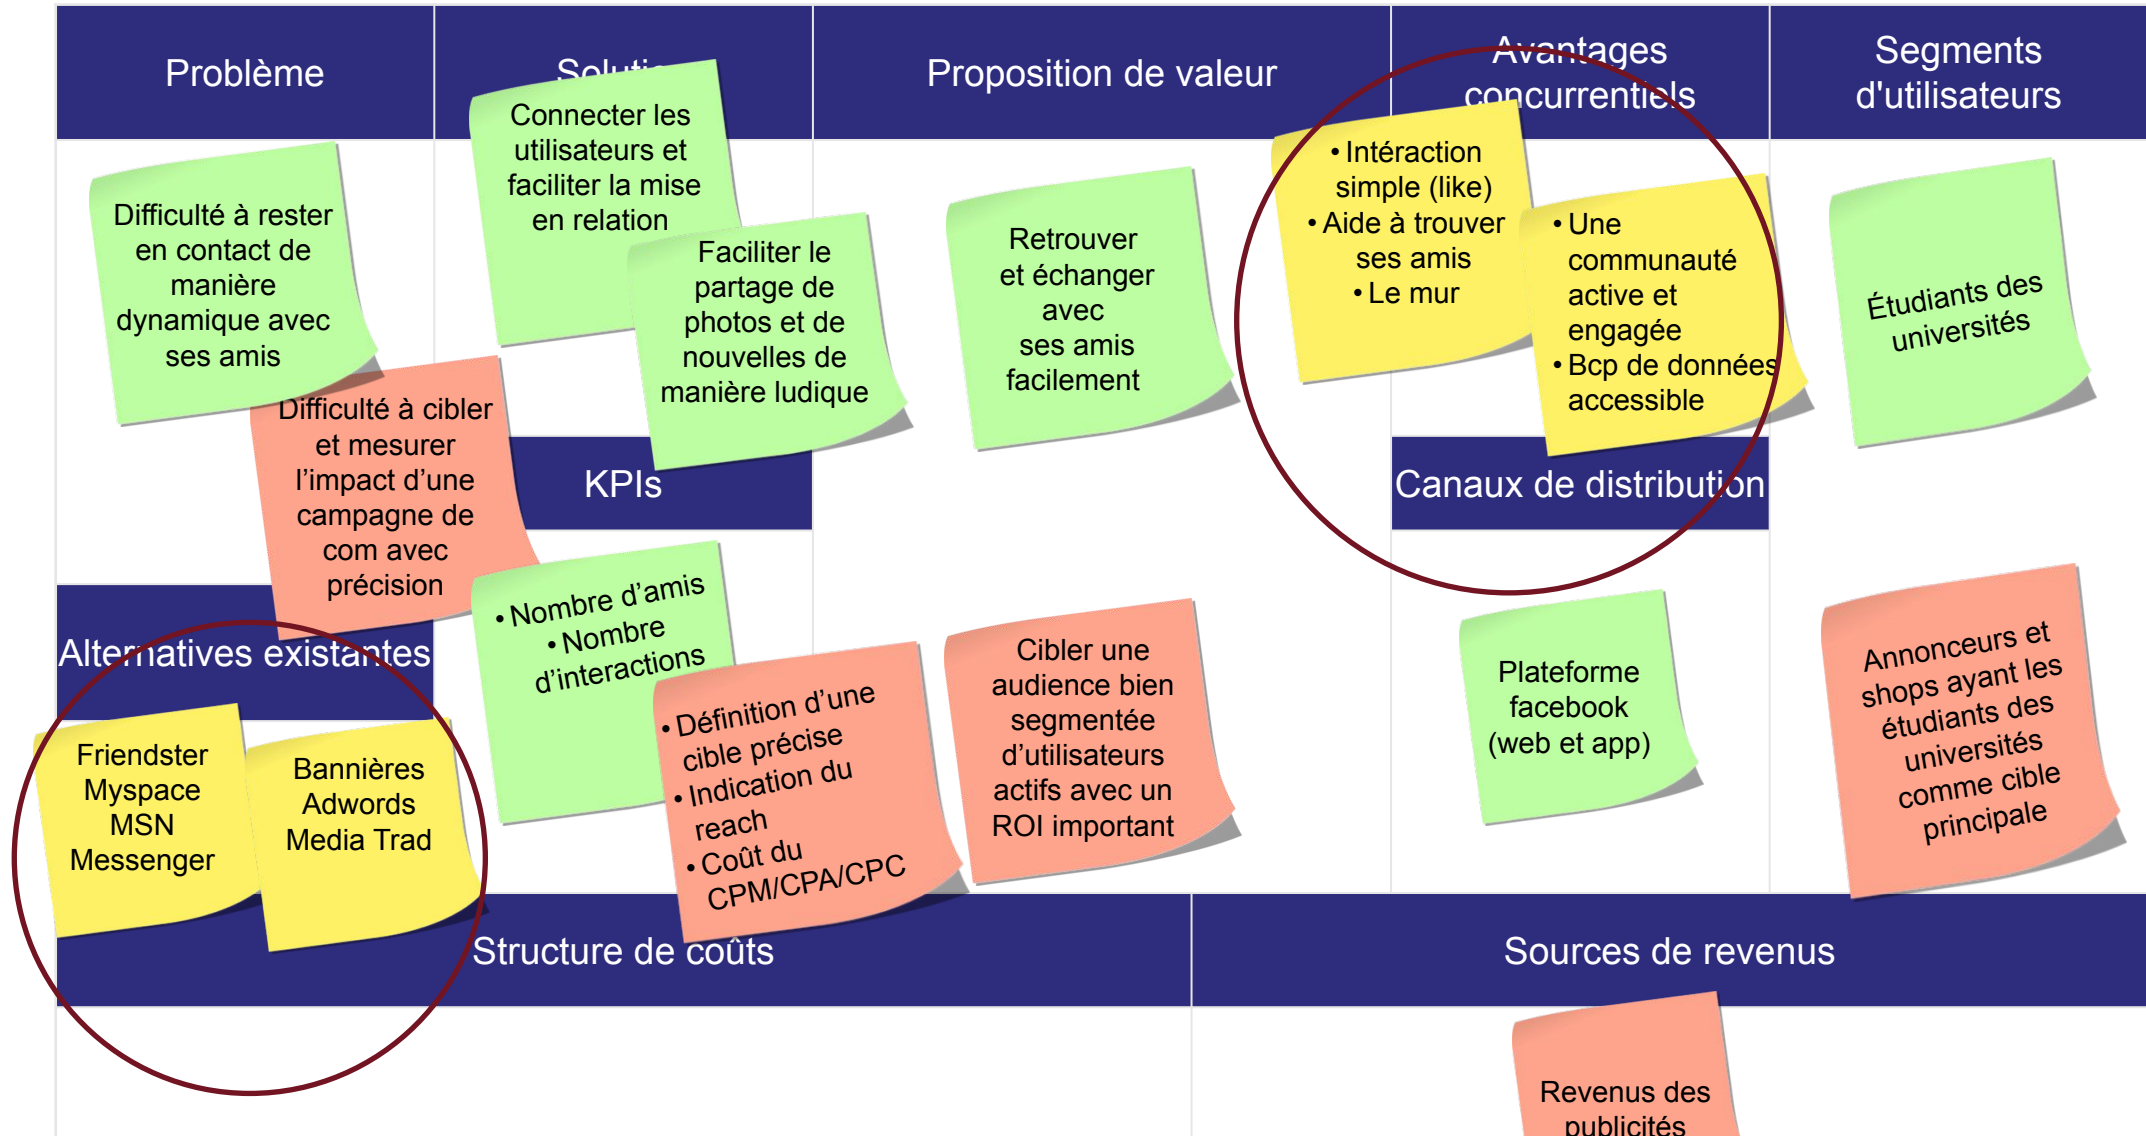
Problème

Soluti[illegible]

Proposition de valeur

Avantages concurrentiels

Segments d'utilisateurs

Difficulté à rester en contact de manière dynamique avec ses amis

Difficulté à cibler et mesurer l'impact d'une campagne de com avec précision

Connecter les utilisateurs et faciliter la mise en relation

Faciliter le partage de photos et de nouvelles de manière ludique

Retrouver et échanger avec ses amis facilement

• Intéraction simple (like)
• Aide à trouver ses amis
• Le mur

• Une communauté active et engagée
• Bcp de données accessible

Étudiants des universités

KPIs

Canaux de distribution

Alternatives existantes

• Nombre d'amis
• Nombre d'interactions

• Définition d'une cible précise
• Indication du reach
• Coût du CPM/CPA/CPC

Cibler une audience bien segmentée d'utilisateurs actifs avec un ROI important

Plateforme facebook (web et app)

Annonceurs et shops ayant les étudiants des universités comme cible principale

Friendster
Myspace
MSN
Messenger

Bannières
Adwords
Media Trad

Structure de coûts

Sources de revenus

Revenus des publicités